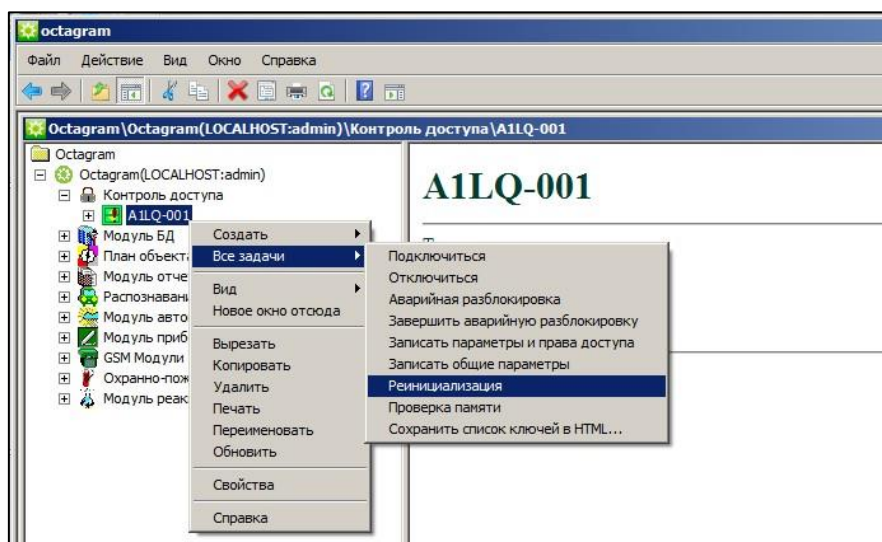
octagram

Файл Действие Вид Окно Справка

Octagram\Octagram(LOCALHOST:admin)\Контроль доступа\A1LQ-001

Octagram
Octagram(LOCALHOST:admin)
Контроль доступа
A1LQ-001
Модуль БД
План объекта
Модуль отче
Распознавани
Модуль авто
Модуль приб
GSM Модули
Охранно-пож
Модуль реак

Создать
Все задачи
Вид
Новое окно отсюда
Вырезать
Копировать
Удалить
Печать
Переименовать
Обновить
Свойства
Справка

Подключиться
Отключиться
Аварийная разблокировка
Завершить аварийную разблокировку
Записать параметры и права доступа
Записать общие параметры
Реинициализация
Проверка памяти
Сохранить список ключей в HTML...

A1LQ-001